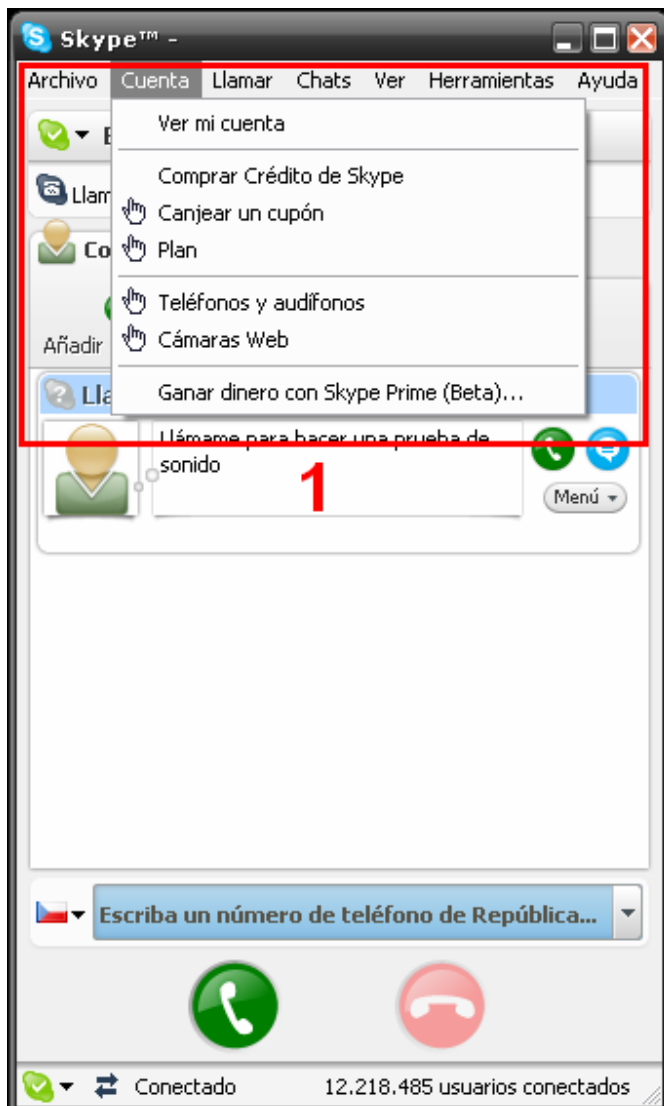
Skype™ -

Archivo Cuenta Llamar Chats Ver Herramientas Ayuda

Ver mi cuenta

Comprar Crédito de Skype

Canjear un cupón

Plan

Teléfonos y audífonos

Cámaras Web

Ganar dinero con Skype Prime (Beta)...

Llam

Co

Añadir

Lla

Llámame para hacer una prueba de sonido

1

Menú

Escriba un número de teléfono de República...

Conectado 12.218.485 usuarios conectados